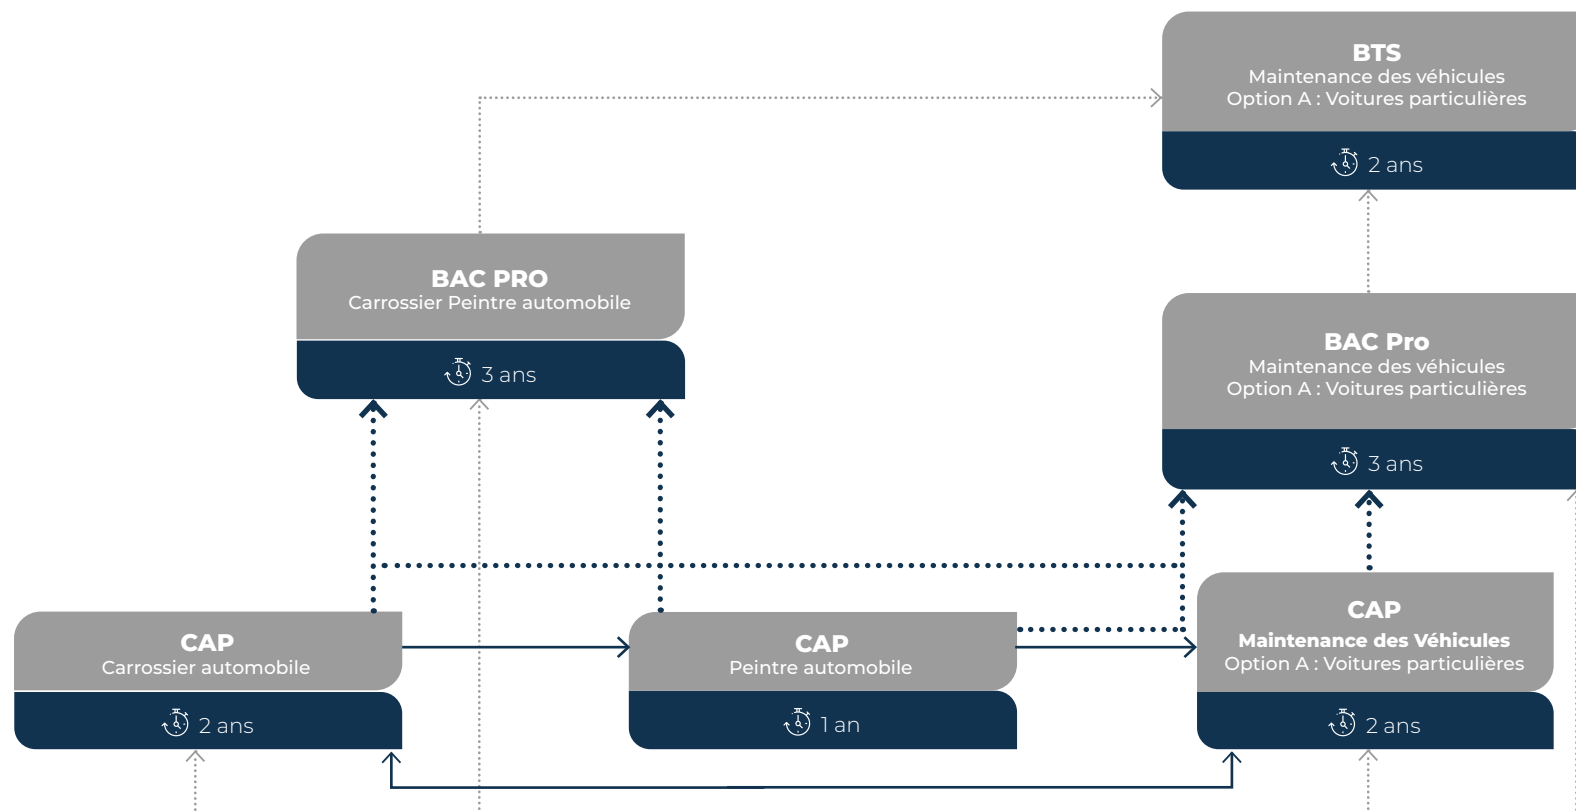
BTS
Maintenance des véhicules
Option A : Voitures particulières

2 ans

BAC PRO
Carrossier Peintre automobile

3 ans

BAC Pro
Maintenance des véhicules
Option A : Voitures particulières

3 ans

CAP
Carrossier automobile

2 ans

CAP
Peintre automobile

1 an

CAP
Maintenance des Véhicules
Option A : Voitures particulières

2 ans